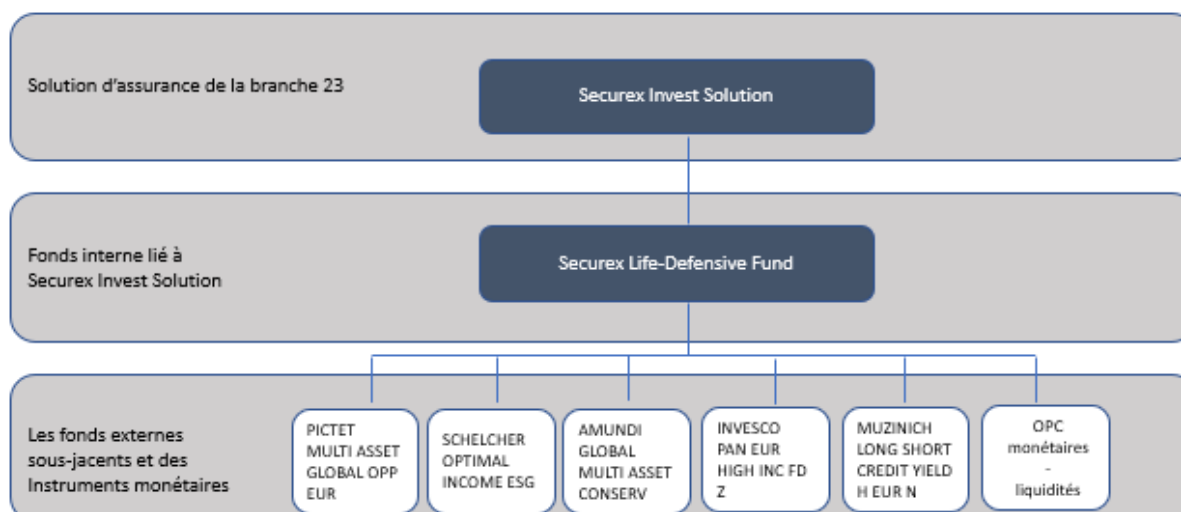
Solution d'assurance de la branche 23

Securex Invest Solution

Fonds interne lié à Securex Invest Solution

Securex Life-Defensive Fund

Les fonds externes sous-jacents et des Instruments monétaires

PICTET MULTI ASSET GLOBAL OPP EUR

SCHELCHER OPTIMAL INCOME ESG

AMUNDI GLOBAL MULTI ASSET CONSERV

INVESCO PAN EUR HIGH INC FD Z

MUZINICH LONG SHORT CREDIT YIELD H EUR N

OPC monétaires - liquidités